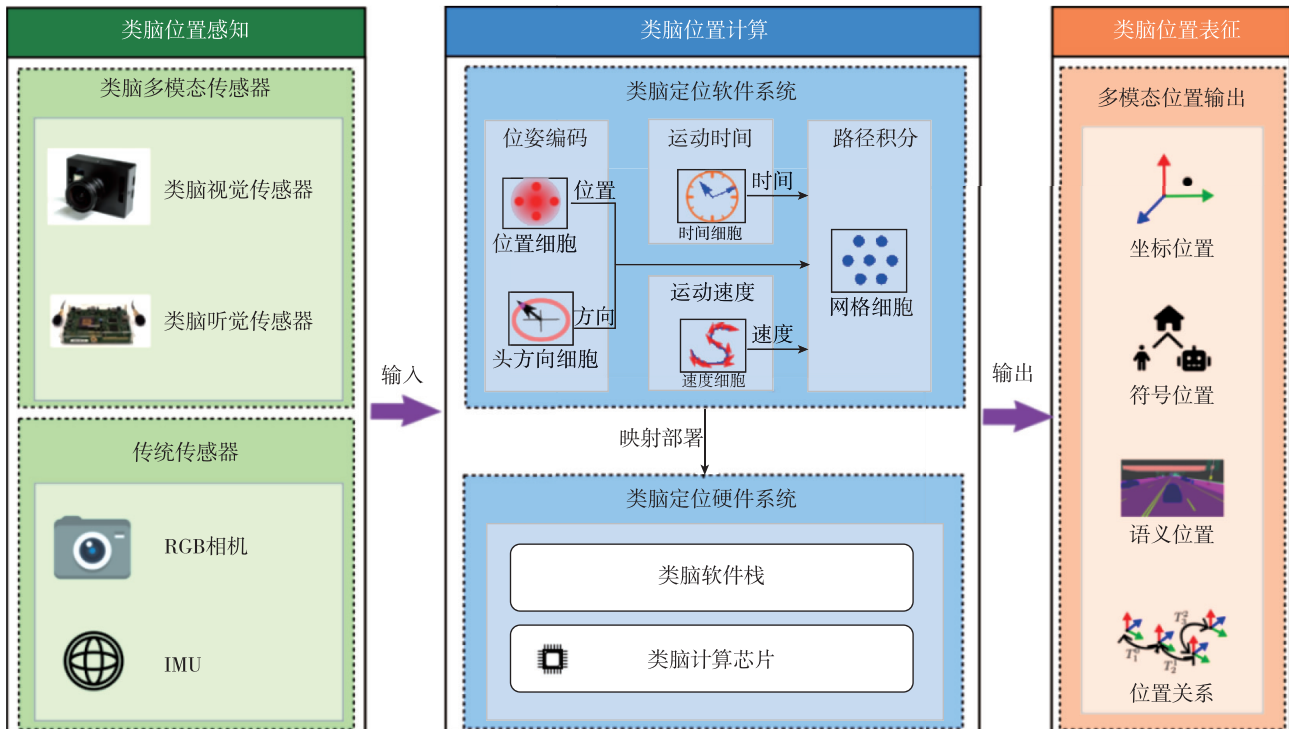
类脑位置感知

类脑多模态传感器

类脑视觉传感器

类脑听觉传感器

传统传感器

RGB相机

IMU

输入

类脑位置计算

类脑定位软件系统

位姿编码

位置

位置细胞

方向

头方向细胞

运动时间

时间

时间细胞

运动速度

速度

速度细胞

路径积分

网格细胞

映射部署

类脑定位硬件系统

类脑软件栈

类脑计算芯片

输出

类脑位置表征

多模态位置输出

坐标位置

符号位置

语义位置

$T_1^0$ $T_2^1$ $T_3^2$

位置关系